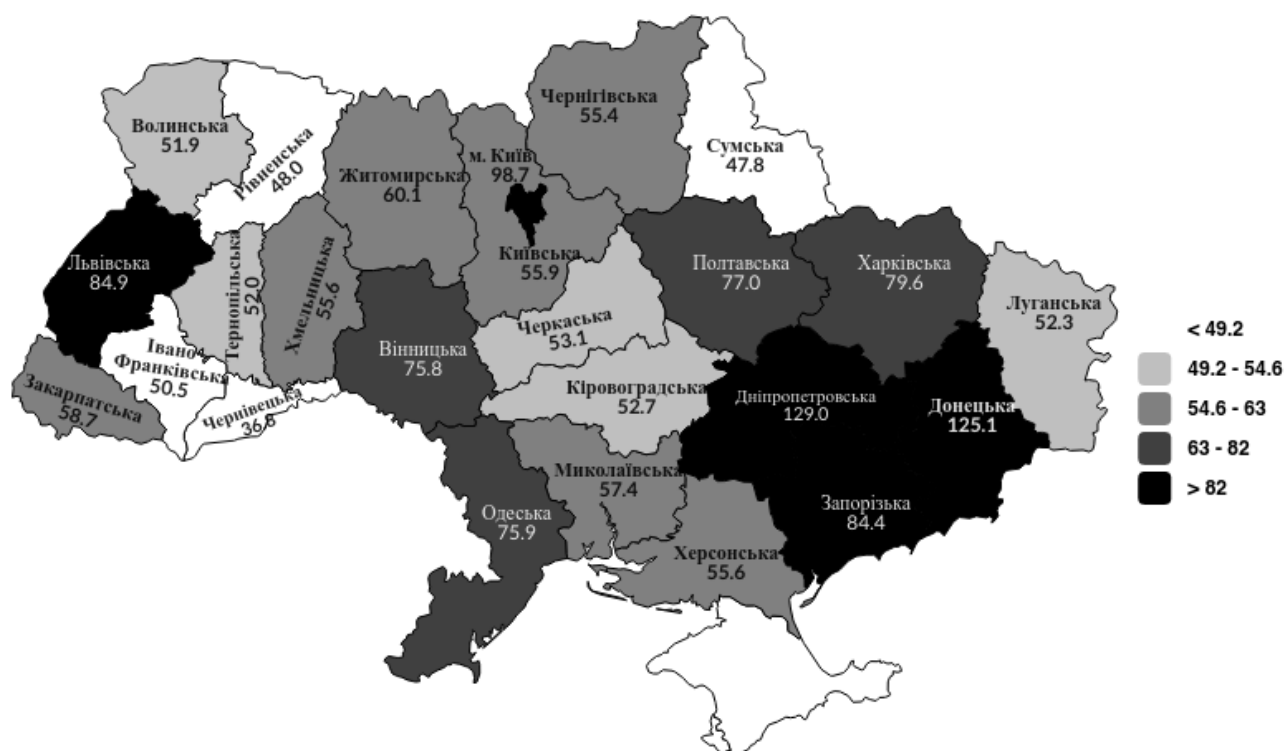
Чернігівська
55.4

Волинська
51.9

Рівненська
48.0

м. Київ
98.7

Сумська
47.8

Житомирська
60.1

Львівська
84.9

Тернопільська
52.0

Хмельницька
55.6

Київська
55.9

Полтавська
77.0

Харківська
79.6

Луганська
52.3

Черкаська
53.1

Вінницька
75.8

Івано-Франківська
50.5

Закарпатська
58.7

Чернівецька
36.8

Кіровоградська
52.7

Дніпропетровська
129.0

Донецька
125.1

Миколаївська
57.4

Одеська
75.9

Запорізька
84.4

Херсонська
55.6

< 49.2
49.2 - 54.6
54.6 - 63
63 - 82
> 82